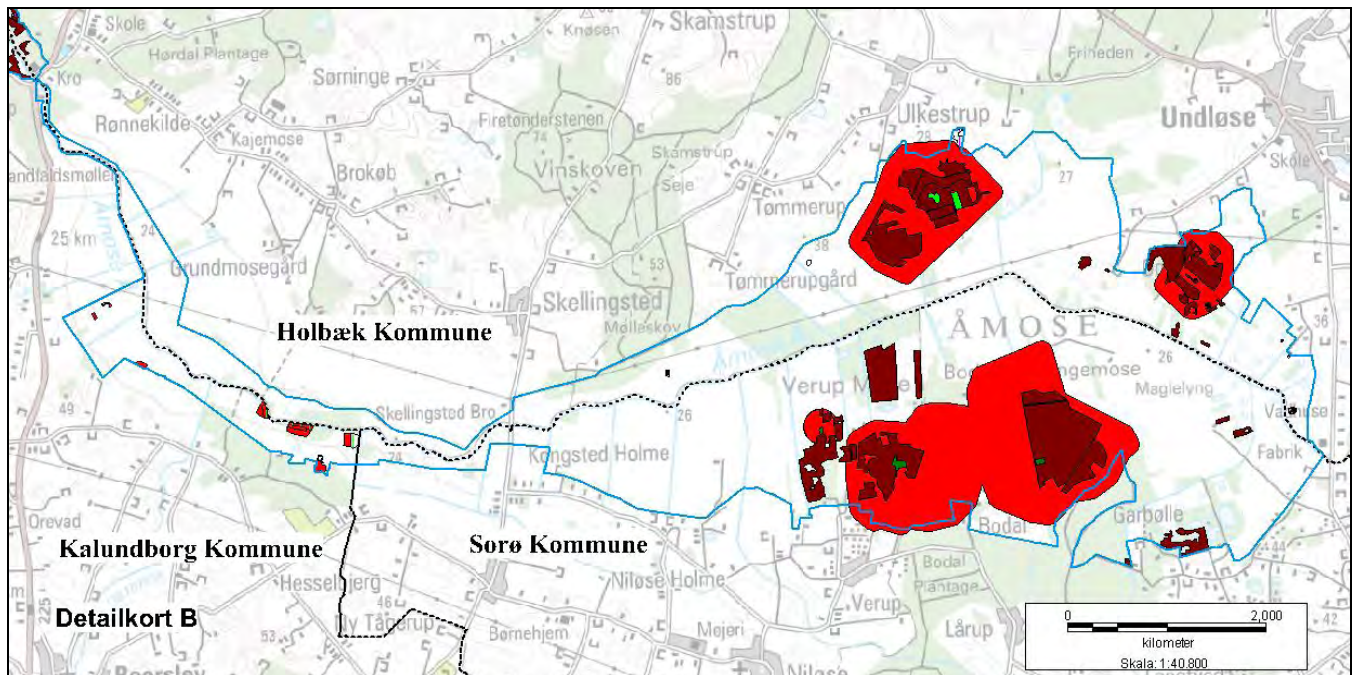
Skole
Hørdal Plantage
Kro
Knøsen
Skamstrup
Friheden
Undløse
Sørninge
86
Rønnekilde
Kajemose
Firetønderstenen
74
Ulkestrup
28
Skole
Brokøb
Vinskoven
Skamstrup
Seje
27
andfaldsmøllen
Åmose
24
Tømmerup
25 km
38
53
Grundmosegård
Tømmerupgård
Skellingsted
57
Mølleskov
ÅMOSE
36
Holbæk Kommune
26
Verup Mølle
Bo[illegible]ngemose
Magielyng
49
Skellingsted Bro
26
Va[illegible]use
74
Kongsted Holme
Fabrik
Orevad
Bodal
Garbølle
Kalundborg Kommune
Sorø Kommune
Hesselbjerg
Niløse Holme
Bodal Plantage
44
46
Verup
0
2,000
42
Detailkort B
53
By Tågerup
Børnehjem
Mejeri
Lårup
kilometer
225
Skala: 1:40.800